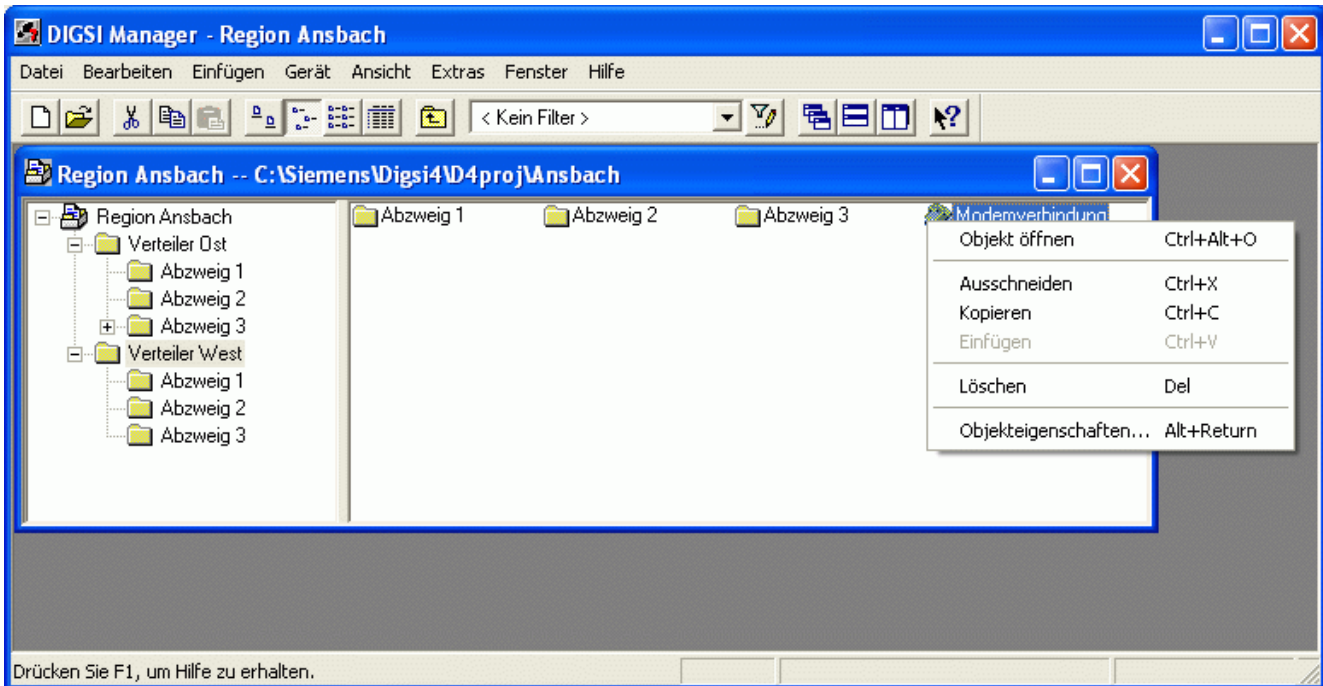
DIGSI Manager - Region Ansbach

Datei Bearbeiten Einfügen Gerät Ansicht Extras Fenster Hilfe

< Kein Filter >

Region Ansbach -- C:\Siemens\Digsi4\D4proj\Ansbach

Region Ansbach
Verteiler Ost
Abzweig 1
Abzweig 2
Abzweig 3
Verteiler West
Abzweig 1
Abzweig 2
Abzweig 3

Abzweig 1 Abzweig 2 Abzweig 3 Modemverbindung

Objekt öffnen Ctrl+Alt+O
Ausschneiden Ctrl+X
Kopieren Ctrl+C
Einfügen Ctrl+V
Löschen Del
Objekteigenschaften... Alt+Return

Drücken Sie F1, um Hilfe zu erhalten.